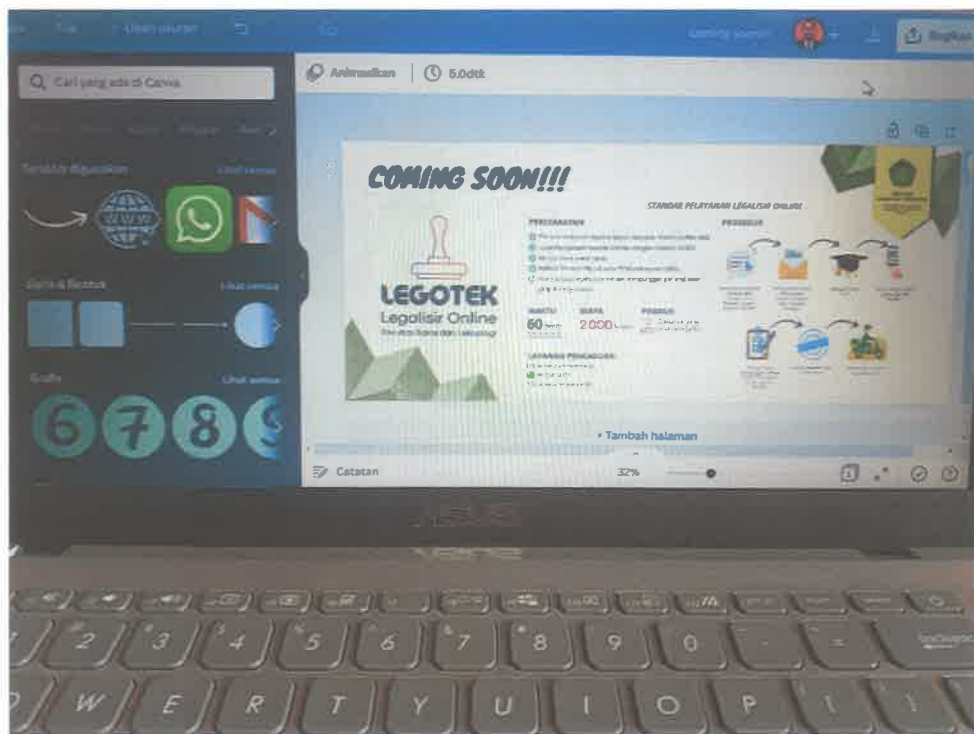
File Ubah ukuran

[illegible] Bagikan

Cari yang ada di Canva

Animasikan 5.0dtk

Terakhir digunakan Lihat semua

Garis & Bentuk Lihat semua

Grafis Lihat semua

6 7 8

COMING SOON!!!

LEGOTEK
Legalisir Online
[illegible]

STANDAR PELAYANAN LEGALISIR ONLINE

PERSYARATAN

PROSEDUR

WAKTU
60

BIAYA
2.000

PRODUK

LAYANAN PENGADUAN

+ Tambah halaman

Catatan

32%

ASUS

2 3 4 5 6 7 8 9 0

W E R T Y U I O P